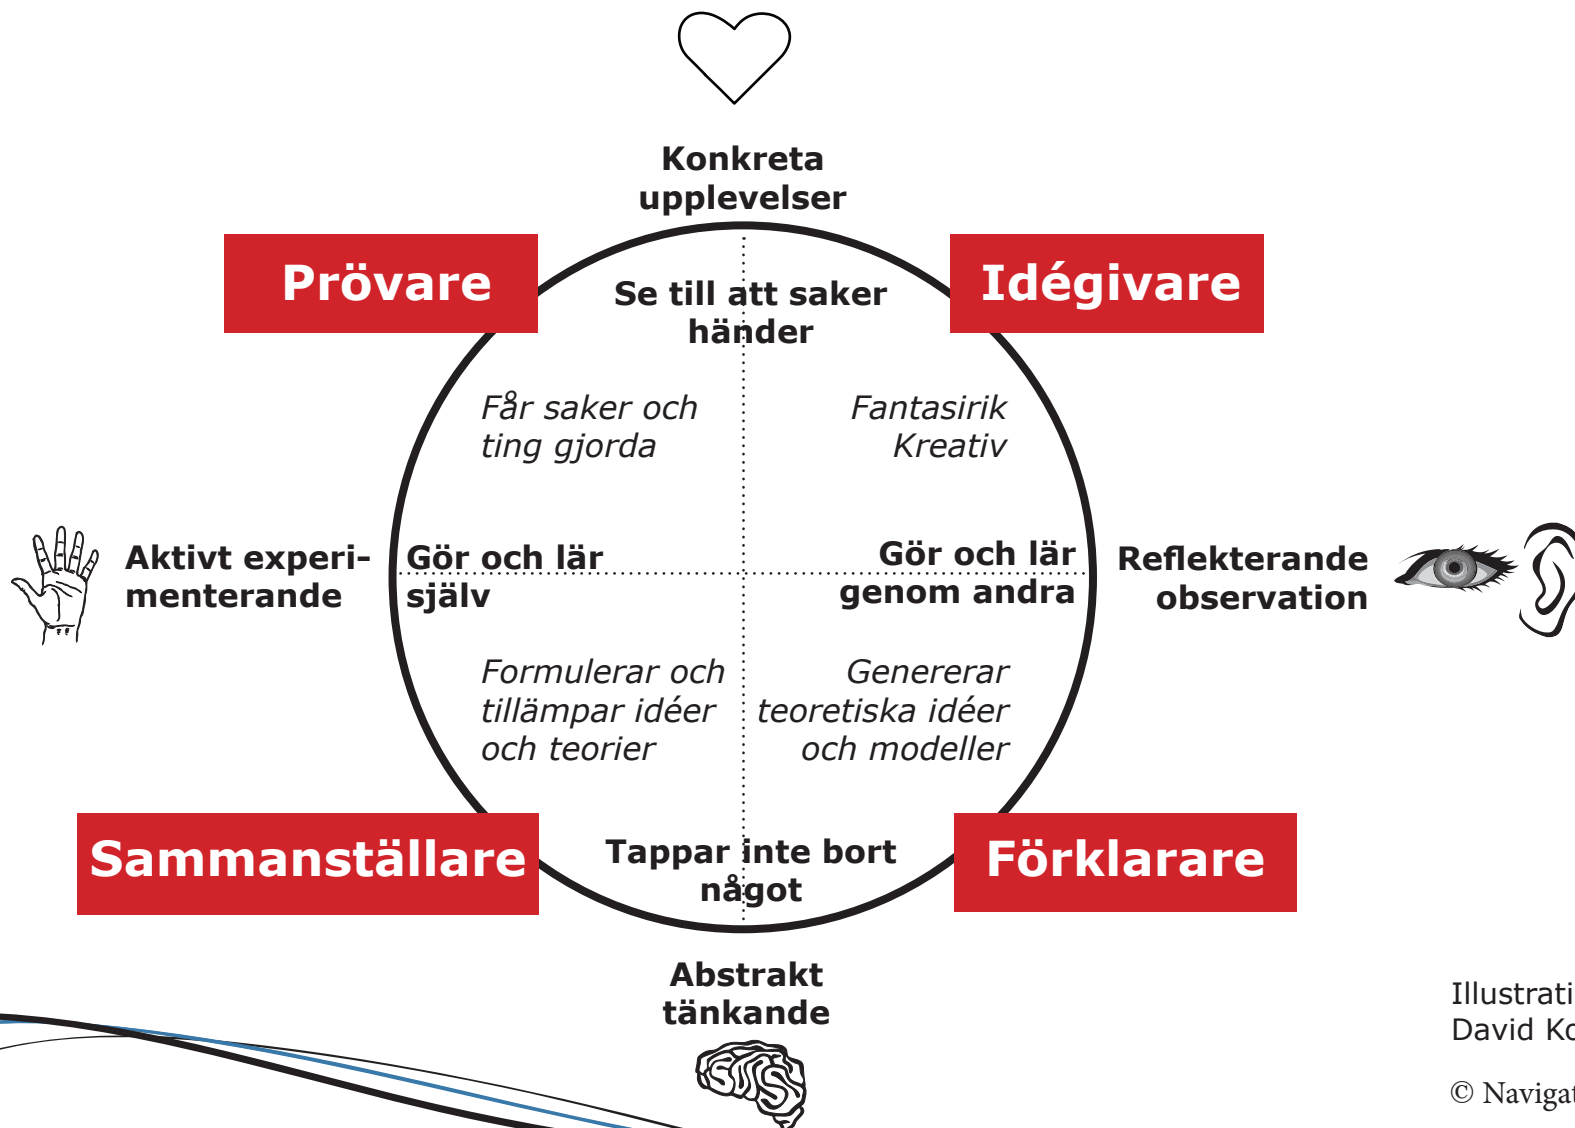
Konkreta upplevelser

Prövare

Idégivare

Se till att saker händer

Får saker och ting gjorda

Fantasirik Kreativ

Aktivt experimenterande

Gör och lär själv

Gör och lär genom andra

Reflekterande observation

Formulerar och tillämpar idéer och teorier

Genererar teoretiska idéer och modeller

Sammanställare

Tappar inte bort något

Förklarare

Abstrakt tänkande

Illustrati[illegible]
David Ko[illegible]

© Navigat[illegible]